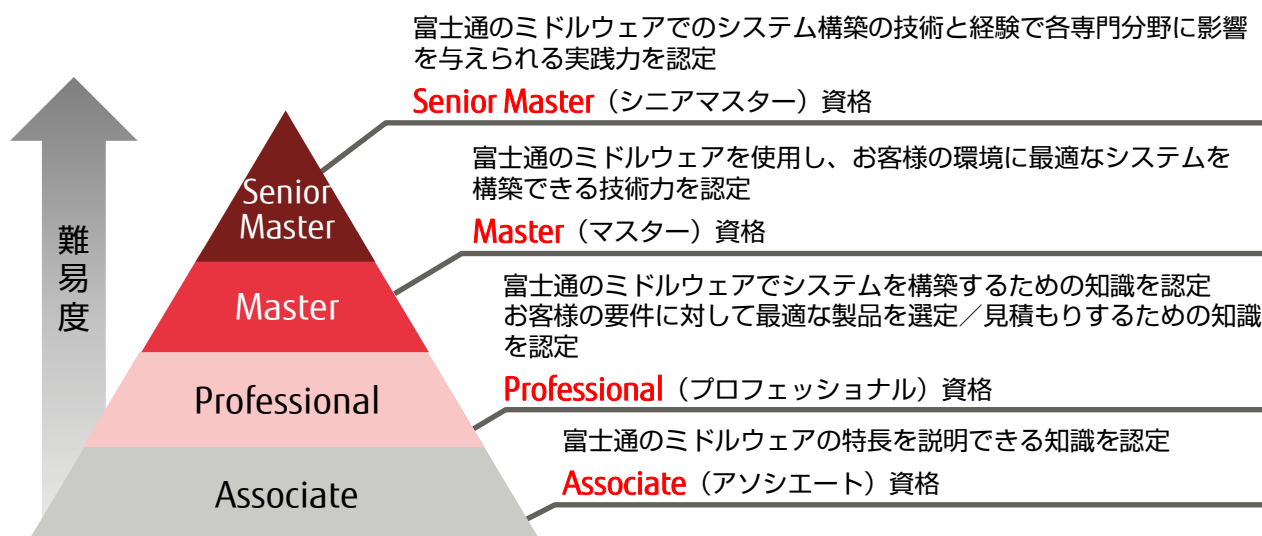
難易度

Senior Master

Master

Professional

Associate

富士通のミドルウェアでのシステム構築の技術と経験で各専門分野に影響を与えられる実践力を認定

Senior Master（シニアマスター）資格

富士通のミドルウェアを使用し、お客様の環境に最適なシステムを構築できる技術力を認定

Master（マスター）資格

富士通のミドルウェアでシステムを構築するための知識を認定
お客様の要件に対して最適な製品を選定／見積もりするための知識を認定

Professional（プロフェッショナル）資格

富士通のミドルウェアの特長を説明できる知識を認定

Associate（アソシエート）資格